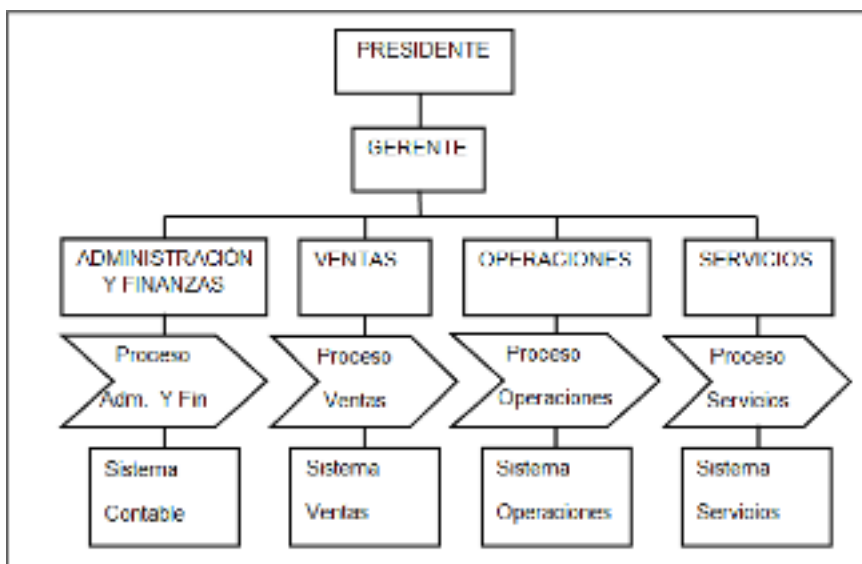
PRESIDENTE

GERENTE

ADMINISTRACIÓN Y FINANZAS

VENTAS

OPERACIONES

SERVICIOS

Proceso Adm. Y Fin

Proceso Ventas

Proceso Operaciones

Proceso Servicios

Sistema Contable

Sistema Ventas

Sistema Operaciones

Sistema Servicios